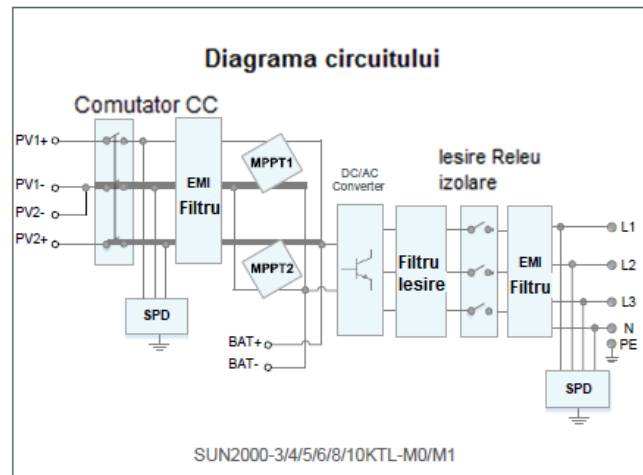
Diagrama circuitului

Comutator CC

PV1+
PV1-
PV2-
PV2+

EMI
Filtru

MPPT1
MPPT2

SPD

BAT+
BAT-

DC/AC
Converter

Iesire Releu
izolare

Filtru
Iesire

EMI
Filtru

L1
L2
L3
N
PE

SPD

SUN2000-3/4/5/6/8/10KTL-M0/M1